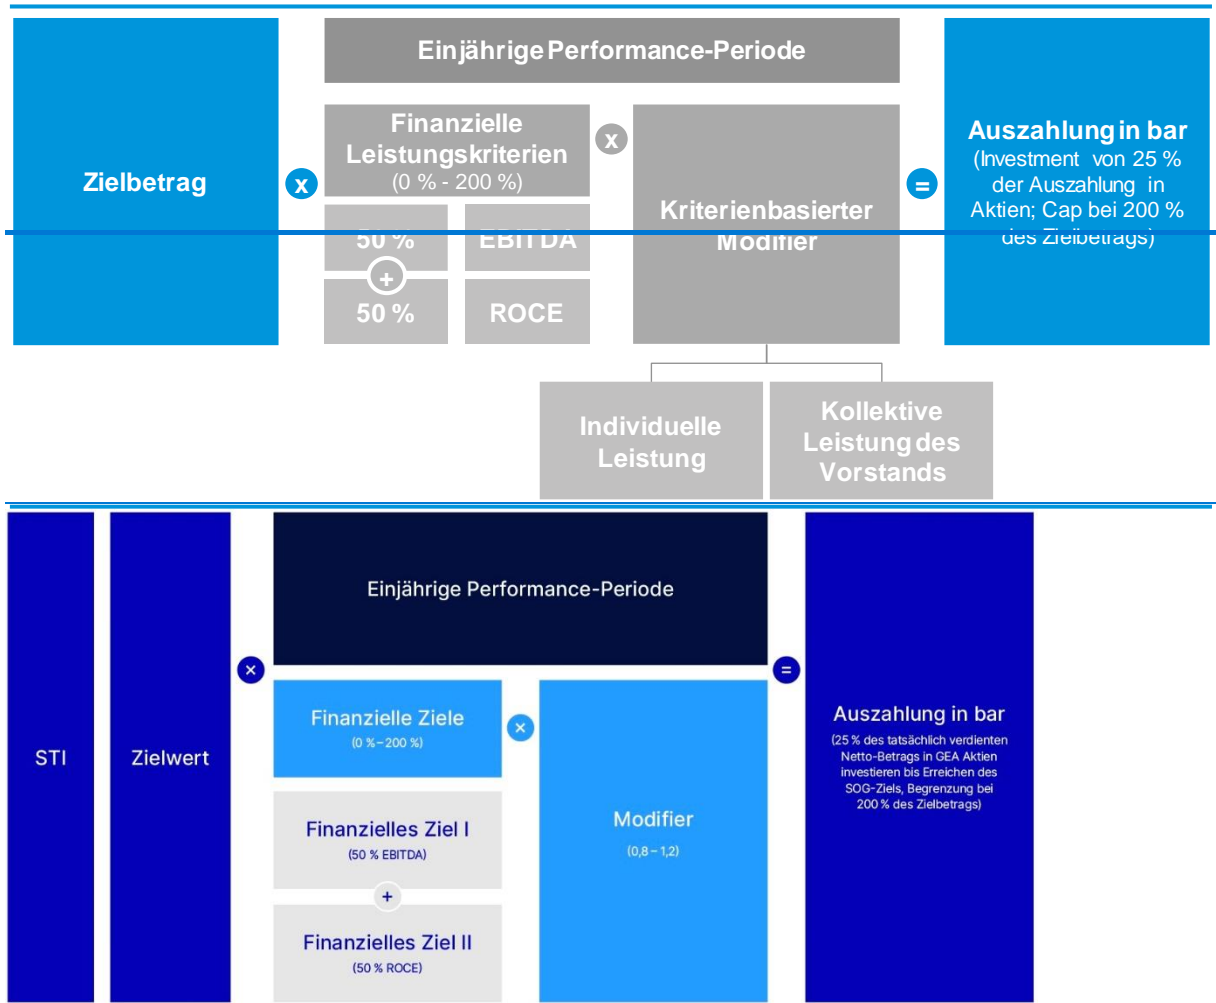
Einjährige Performance-Periode

Zielbetrag

x

Finanzielle Leistungskriterien
(0 % - 200 %)

x

Kriterienbasierter Modifier

=

Auszahlung in bar
(Investment von 25 % der Auszahlung in Aktien; Cap bei 200 % des Zielbetrags)

50 %

EBITDA

+

50 %

ROCE

Individuelle Leistung

Kollektive Leistung des Vorstands

STI

Zielwert

×

Einjährige Performance-Periode

=

Finanzielle Ziele
(0 % – 200 %)

×

Modifier
(0,8 – 1,2)

Auszahlung in bar
(25 % des tatsächlich verdienten Netto-Betrags in GEA Aktien investieren bis Erreichen des SOG-Ziels, Begrenzung bei 200 % des Zielbetrags)

Finanzielles Ziel I
(50 % EBITDA)

+

Finanzielles Ziel II
(50 % ROCE)